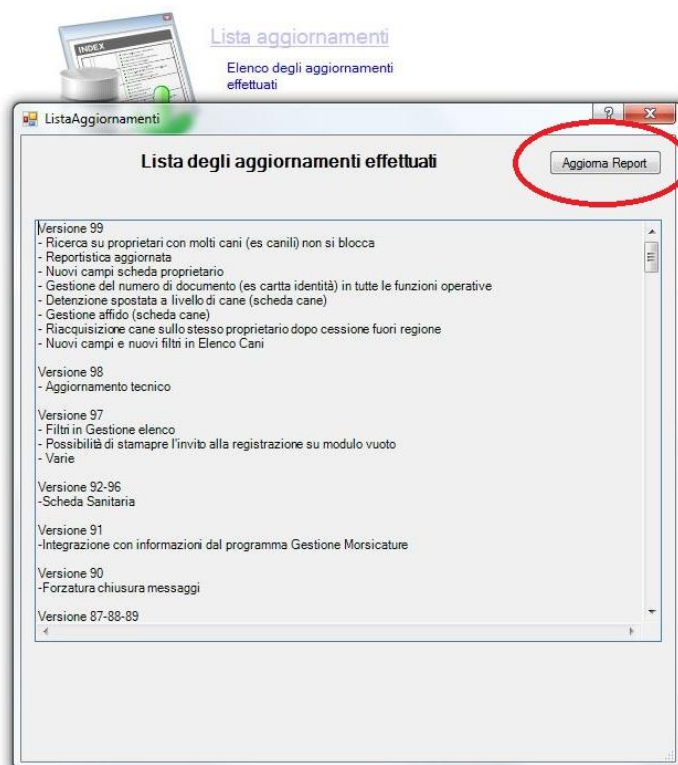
INDEX

Lista aggiornamenti

Elenco degli aggiornamenti effettuati

ListaAggiornamenti

?

X

Lista degli aggiornamenti effettuati

Aggiorna Report

Versione 99
- Ricerca su proprietari con molti cani (es canili) non si blocca
- Reportistica aggiornata
- Nuovi campi scheda proprietario
- Gestione del numero di documento (es cartta identità) in tutte le funzioni operative
- Detenzione spostata a livello di cane (scheda cane)
- Gestione affido (scheda cane)
- Riacquisizione cane sullo stesso proprietario dopo cessione fuori regione
- Nuovi campi e nuovi filtri in Elenco Cani

Versione 98
- Aggiornamento tecnico

Versione 97
- Filtri in Gestione elenco
- Possibilità di stamapre l'invito alla registrazione su modulo vuoto
- Varie

Versione 92-96
-Scheda Sanitaria

Versione 91
-Integrazione con informazioni dal programma Gestione Morsicature

Versione 90
-Forzatura chiusura messaggi

Versione 87-88-89